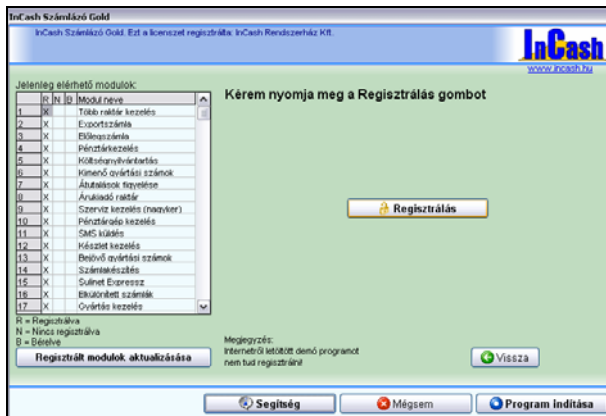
InCash Számlázó Gold

InCash Számlázó Gold. Ezt a licenszet regisztrálta: InCash Rendszerház Kft.

InCash
www.incash.hu

Jelenleg elérhető modulok:

| | R | N | B | Modul neve |
|---|---|---|---|---|
| 1 | X | | | Több raktár kezelés |
| 2 | X | | | Exportszámla |
| 3 | X | | | Előlegszámla |
| 4 | X | | | Pénztárkezelés |
| 5 | X | | | Költségnyilvántartás |
| 6 | X | | | Kimenő gyártási számok |
| 7 | X | | | Átutalások figyelése |
| 8 | X | | | Árukiadó raktár |
| 9 | X | | | Szerviz kezelés (nagyker) |
| 10 | X | | | Pénztárgép kezelés |
| 11 | X | | | SMS küldés |
| 12 | X | | | Készlet kezelés |
| 13 | X | | | Bejövő gyártási számok |
| 14 | X | | | Számlakészítés |
| 15 | X | | | Sulinet Expressz |
| 16 | X | | | Elkülönített számlák |
| 17 | X | | | Gyártás kezelés |

R = Regisztrálva
N = Nincs regisztrálva
B = Bérelve

Regisztrált modulok aktualizálása

Kérem nyomja meg a Regisztrálás gombot

Regisztrálás

Megjegyzés:
Internetről letöltött demó programot nem tud regisztrálni!

Vissza

Segítség

Mégsem

Program indítása